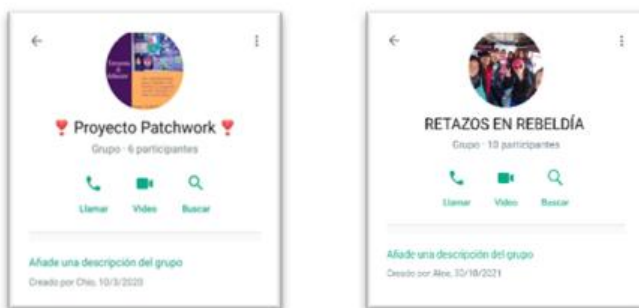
❣️ Proyecto Patchwork ❣️

Grupo · 6 participantes

Llamar Video Buscar

Añade una descripción del grupo

Creado por Chio, 10/3/2020

RETAZOS EN REBELDÍA

Grupo · 10 participantes

Llamar Video Buscar

Añade una descripción del grupo

Creado por Alex, 30/10/2021